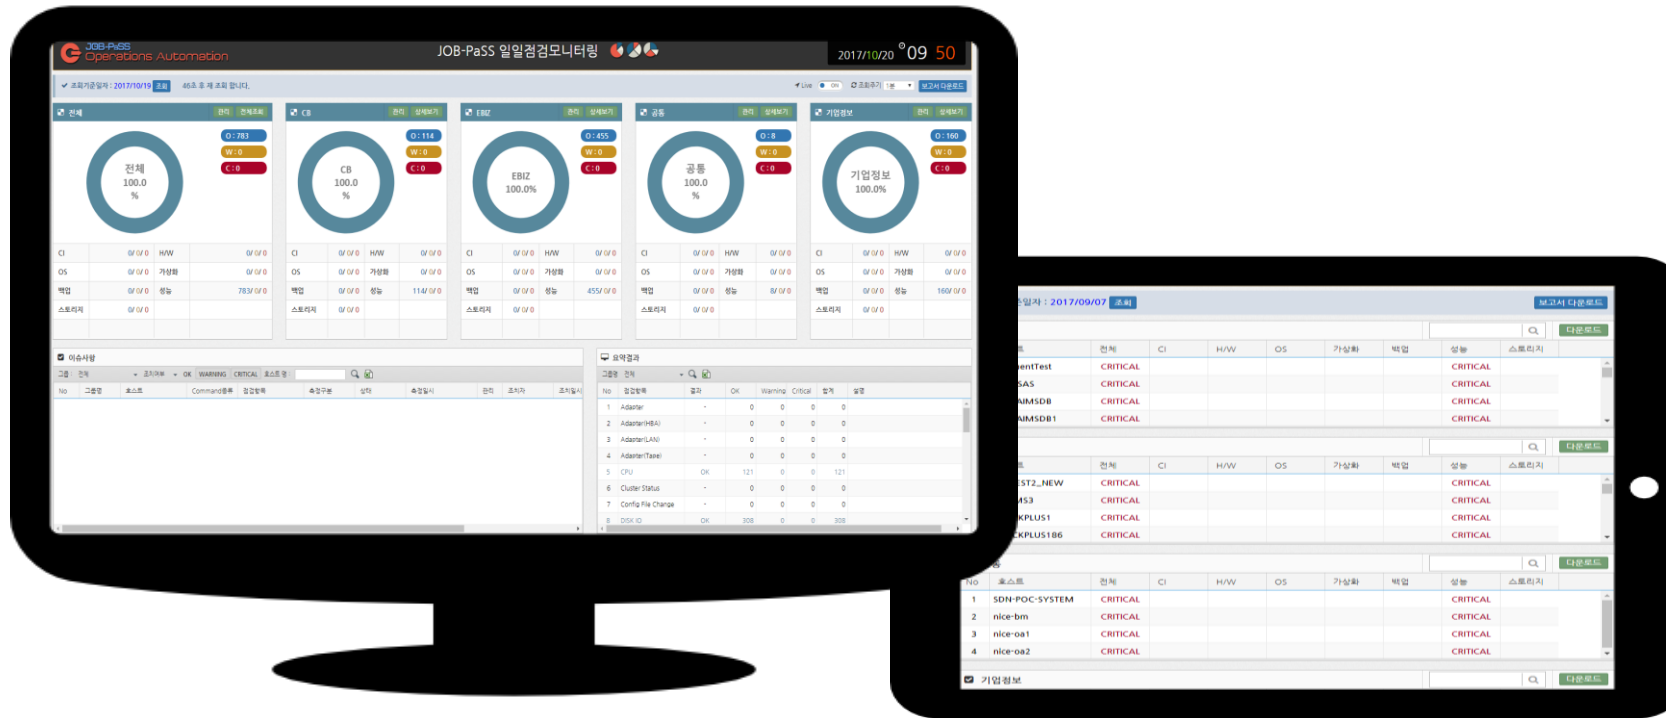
JOB-PaSS
Operations Automation

JOB-PaSS 일일점검모니터링

2017/10/20 09 50

조회기준일자 : 2017/10/19 조회 46초 후 재 조회 합니다.

Live ON 조회주기 1분 보고서 다운로드

전체 관리 전체조회
O : 783
W : 0
C : 0
전체 100.0 %

| CI | 0/ 0/ 0 | H/W | 0/ 0/ 0 |
|---|---|---|---|
| OS | 0/ 0/ 0 | 가상화 | 0/ 0/ 0 |
| 백업 | 0/ 0/ 0 | 성능 | 783/ 0/ 0 |
| 스토리지 | 0/ 0/ 0 | | |

CB 관리 상세보기
O : 114
W : 0
C : 0
CB 100.0 %

| CI | 0/ 0/ 0 | H/W | 0/ 0/ 0 |
|---|---|---|---|
| OS | 0/ 0/ 0 | 가상화 | 0/ 0/ 0 |
| 백업 | 0/ 0/ 0 | 성능 | 114/ 0/ 0 |
| 스토리지 | 0/ 0/ 0 | | |

EBIZ 관리 상세보기
O : 455
W : 0
C : 0
EBIZ 100.0%

| CI | 0/ 0/ 0 | H/W | 0/ 0/ 0 |
|---|---|---|---|
| OS | 0/ 0/ 0 | 가상화 | 0/ 0/ 0 |
| 백업 | 0/ 0/ 0 | 성능 | 455/ 0/ 0 |
| 스토리지 | 0/ 0/ 0 | | |

공통 관리 상세보기
O : 8
W : 0
C : 0
공통 100.0 %

| CI | 0/ 0/ 0 | H/W | 0/ 0/ 0 |
|---|---|---|---|
| OS | 0/ 0/ 0 | 가상화 | 0/ 0/ 0 |
| 백업 | 0/ 0/ 0 | 성능 | 8/ 0/ 0 |
| 스토리지 | 0/ 0/ 0 | | |

기업정보 관리 상세보기
O : 160
W : 0
C : 0
기업정보 100.0%

| CI | 0/ 0/ 0 | H/W | 0/ 0/ 0 |
|---|---|---|---|
| OS | 0/ 0/ 0 | 가상화 | 0/ 0/ 0 |
| 백업 | 0/ 0/ 0 | 성능 | 160/ 0/ 0 |
| 스토리지 | 0/ 0/ 0 | | |

이슈사항
그룹 전체 조치여부 OK WARNING CRITICAL 호스트명

| No | 그룹명 | 호스트 | Command종류 | 점검항목 | 측정구분 | 상태 | 측정일시 | 관리 | 조치자 | 조치일시 |
|---|---|---|---|---|---|---|---|---|---|---|

요약결과
그룹명 전체

| No | 점검항목 | 결과 | OK | Warning | Critical | 합계 | 설명 |
|---|---|---|---|---|---|---|---|
| 1 | Adapter | - | 0 | 0 | 0 | 0 | |
| 2 | Adapter(HBA) | - | 0 | 0 | 0 | 0 | |
| 3 | Adapter(LAN) | - | 0 | 0 | 0 | 0 | |
| 4 | Adapter(Tape) | - | 0 | 0 | 0 | 0 | |
| 5 | CPU | OK | 121 | 0 | 0 | 121 | |
| 6 | Cluster Status | - | 0 | 0 | 0 | 0 | |
| 7 | Config File Change | - | 0 | 0 | 0 | 0 | |
| 8 | DISK IO | OK | 308 | 0 | 0 | 308 | |

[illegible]일자 : 2017/09/07 조회 보고서 다운로드

다운로드

| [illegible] | 전체 | CI | H/W | OS | 가상화 | 백업 | 성능 | 스토리지 |
|---|---|---|---|---|---|---|---|---|
| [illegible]entTest | CRITICAL | | | | | | CRITICAL | |
| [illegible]SAS | CRITICAL | | | | | | CRITICAL | |
| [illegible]AIMSDB | CRITICAL | | | | | | CRITICAL | |
| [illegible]AIMSDB1 | CRITICAL | | | | | | CRITICAL | |

다운로드

| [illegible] | 전체 | CI | H/W | OS | 가상화 | 백업 | 성능 | 스토리지 |
|---|---|---|---|---|---|---|---|---|
| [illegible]EST2_NEW | CRITICAL | | | | | | CRITICAL | |
| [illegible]MS3 | CRITICAL | | | | | | CRITICAL | |
| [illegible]KPLUS1 | CRITICAL | | | | | | CRITICAL | |
| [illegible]CKPLUS186 | CRITICAL | | | | | | CRITICAL | |

다운로드

| No | 호스트 | 전체 | CI | H/W | OS | 가상화 | 백업 | 성능 | 스토리지 |
|---|---|---|---|---|---|---|---|---|---|
| 1 | SDN-POC-SYSTEM | CRITICAL | | | | | | CRITICAL | |
| 2 | nice-bm | CRITICAL | | | | | | CRITICAL | |
| 3 | nice-oa1 | CRITICAL | | | | | | CRITICAL | |
| 4 | nice-oa2 | CRITICAL | | | | | | CRITICAL | |

기업정보 다운로드